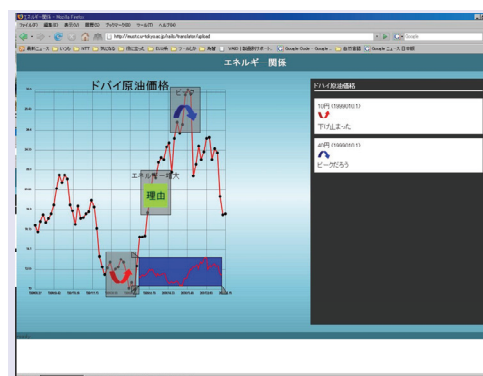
エネルギ 関係 - Mozilla Firefox
ファイル(F) 編集(E) 表示(V) 履歴(S) ブックマーク(B) ツール(T) ヘルプ(H)
http://eusto.u-tokyo.ac.jp/lab/translator/upload
Google

エネルギ 関係

ドバイ原油価格

ピーク

エネルギー増大

理由

ドバイ原油価格

10円 (1999/10/11)

下げ止まった

40円 (1999/10/11)

ピークだろう